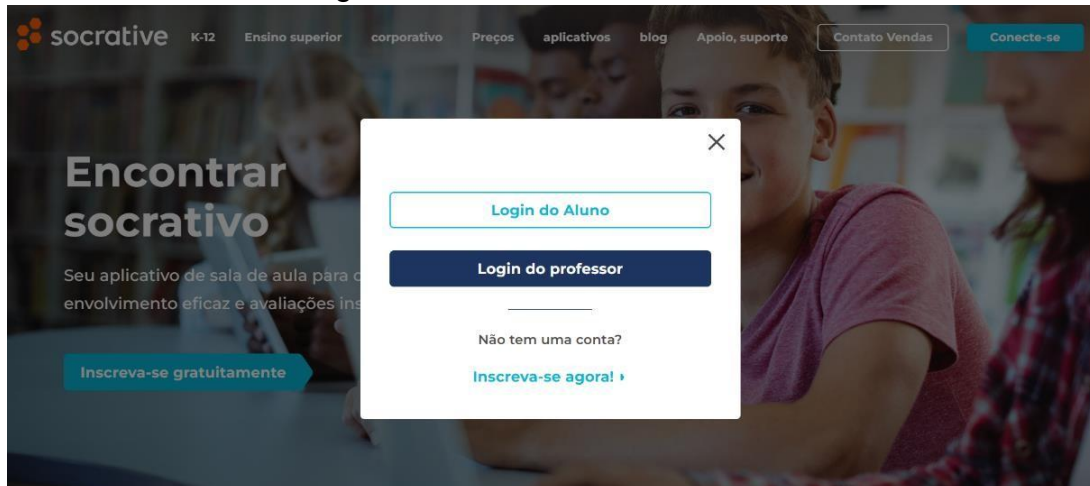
socrative K-12 Ensino superior corporativo Preços aplicativos blog Apoio, suporte Contato Vendas Conecte-se

Encontrar socrativo

Seu aplicativo de sala de aula para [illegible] envolvimento eficaz e avaliações ins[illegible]

Inscreva-se gratuitamente

×

Login do Aluno

Login do professor

Não tem uma conta?

Inscreva-se agora! ›